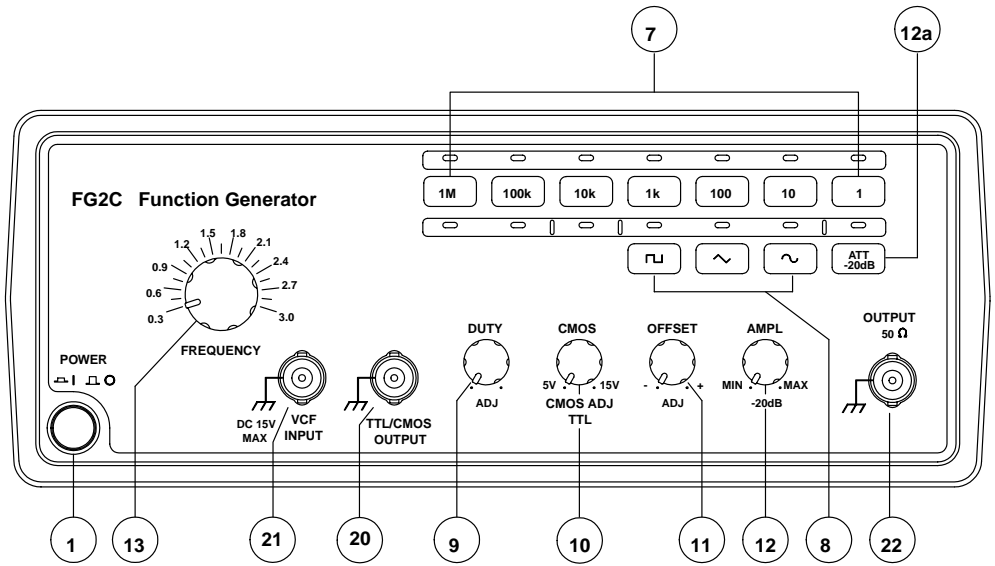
7

12a

FG2C Function Generator

1M
100k
10k
1k
100
10
1

ATT
-20dB

0.3
0.6
0.9
1.2
1.5
1.8
2.1
2.4
2.7
3.0

FREQUENCY

POWER

DC 15V
MAX

VCF
INPUT

TTL/CMOS
OUTPUT

DUTY
ADJ

CMOS
5V
15V
CMOS ADJ
TTL

OFFSET
-
+
ADJ

AMPL
MIN
MAX
-20dB

OUTPUT
50 Ω

1
13
21
20
9
10
11
12
8
22